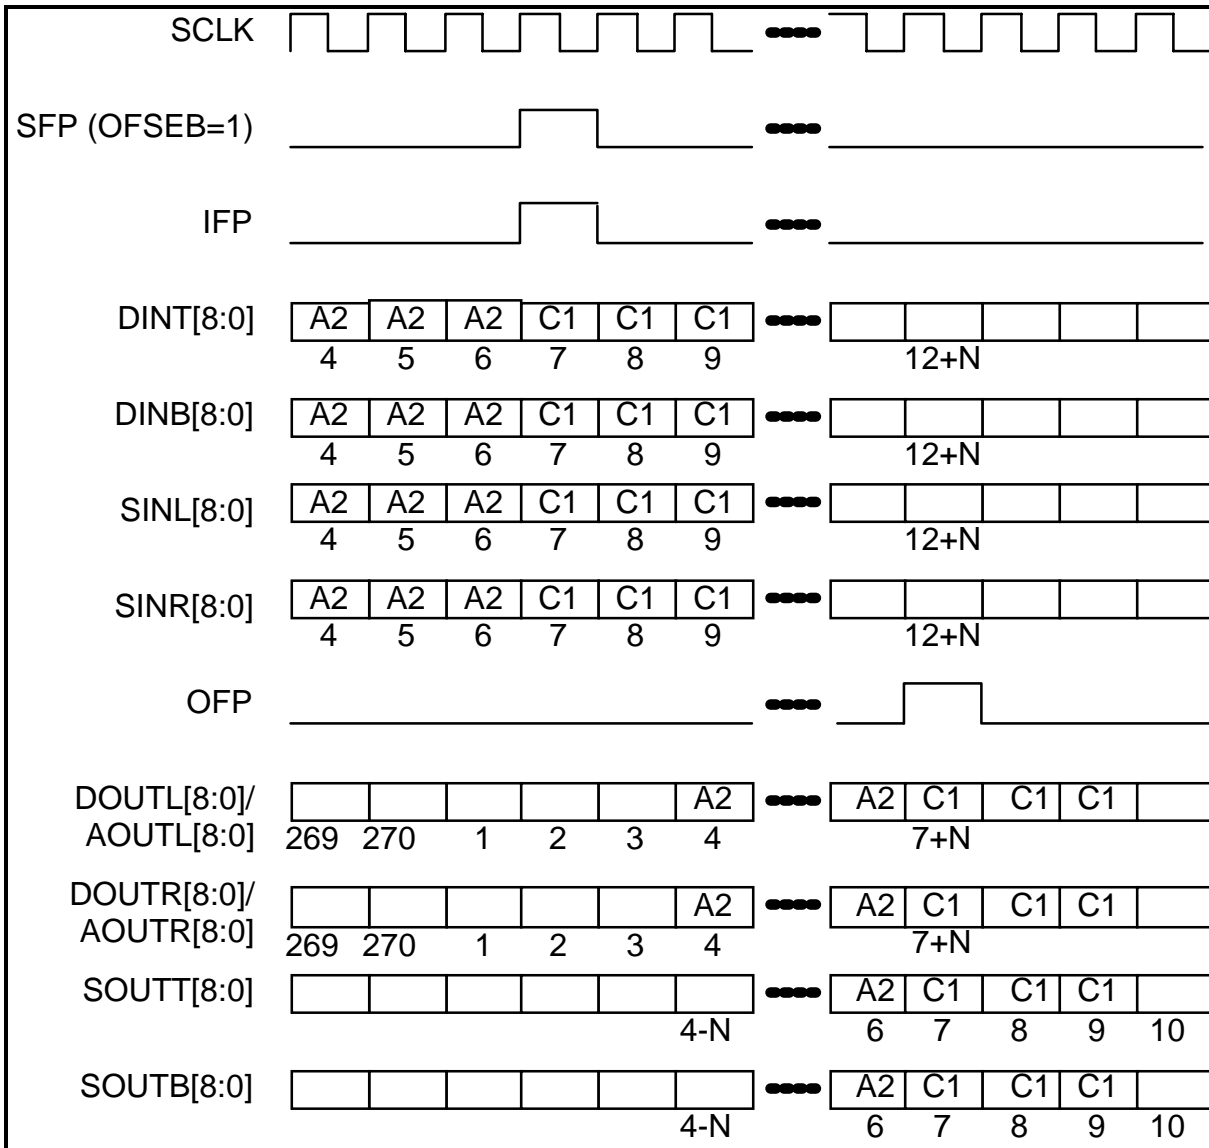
SCLK

SFP (OFSEB=1)

IFP

DINT[8:0]
| A2 | A2 | A2 | C1 | C1 | C1 |
|---|---|---|---|---|---|
| 4 | 5 | 6 | 7 | 8 | 9 |

12+N

DINB[8:0]
| A2 | A2 | A2 | C1 | C1 | C1 |
|---|---|---|---|---|---|
| 4 | 5 | 6 | 7 | 8 | 9 |

12+N

SINL[8:0]
| A2 | A2 | A2 | C1 | C1 | C1 |
|---|---|---|---|---|---|
| 4 | 5 | 6 | 7 | 8 | 9 |

12+N

SINR[8:0]
| A2 | A2 | A2 | C1 | C1 | C1 |
|---|---|---|---|---|---|
| 4 | 5 | 6 | 7 | 8 | 9 |

12+N

OFP

DOUTL[8:0]/ AOUTL[8:0]
A2
269 270 1 2 3 4
A2 C1 C1 C1
7+N

DOUTR[8:0]/ AOUTR[8:0]
A2
269 270 1 2 3 4
A2 C1 C1 C1
7+N

SOUTT[8:0]
4-N
A2 C1 C1 C1
6 7 8 9 10

SOUTB[8:0]
4-N
A2 C1 C1 C1
6 7 8 9 10